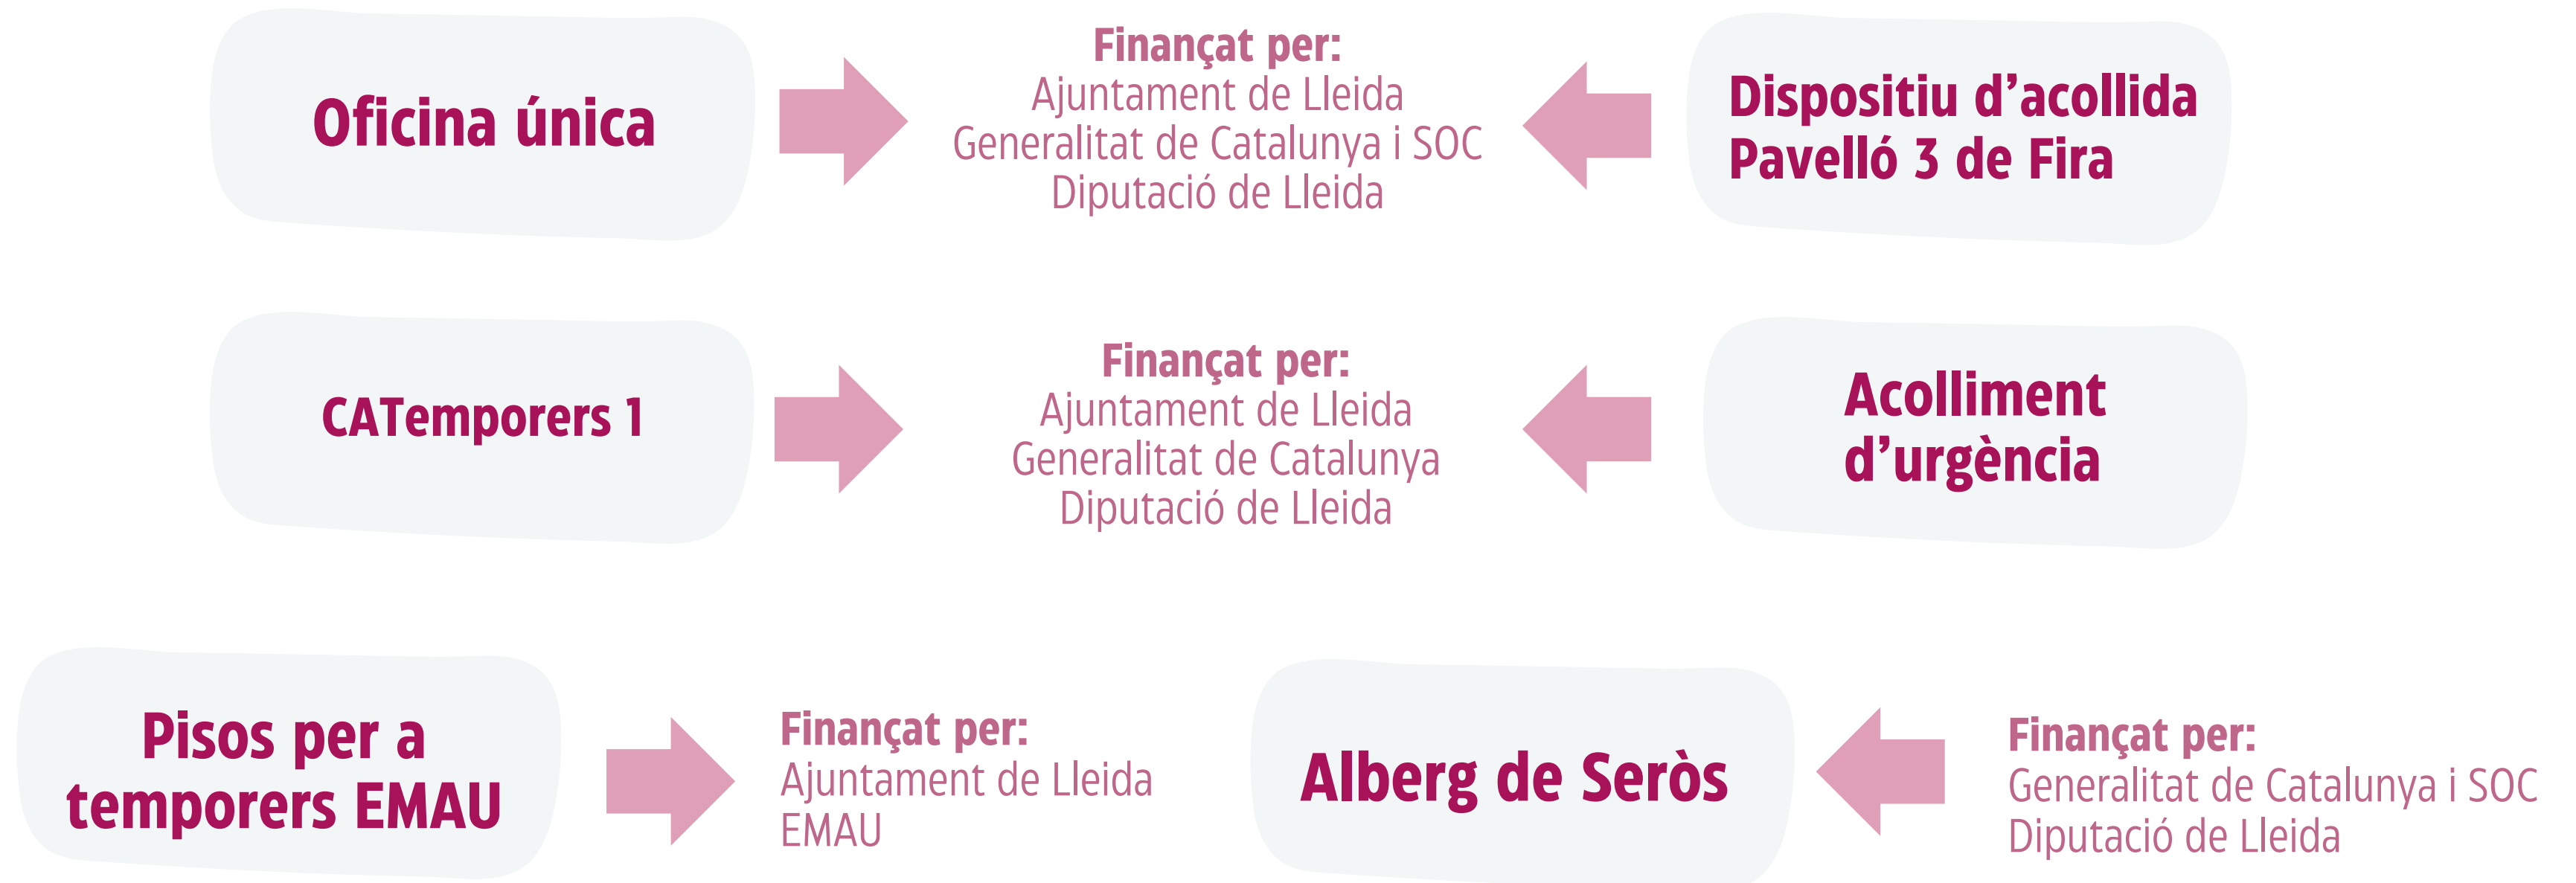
Oficina única

Finançat per:
Ajuntament de Lleida
Generalitat de Catalunya i SOC
Diputació de Lleida

Dispositiu d'acollida
Pavelló 3 de Fira

CATemporers 1

Finançat per:
Ajuntament de Lleida
Generalitat de Catalunya
Diputació de Lleida

Acolliment
d'urgència

Pisos per a
temporers EMAU

Finançat per:
Ajuntament de Lleida
EMAU

Alberg de Seròs

Finançat per:
Generalitat de Catalunya i SOC
Diputació de Lleida